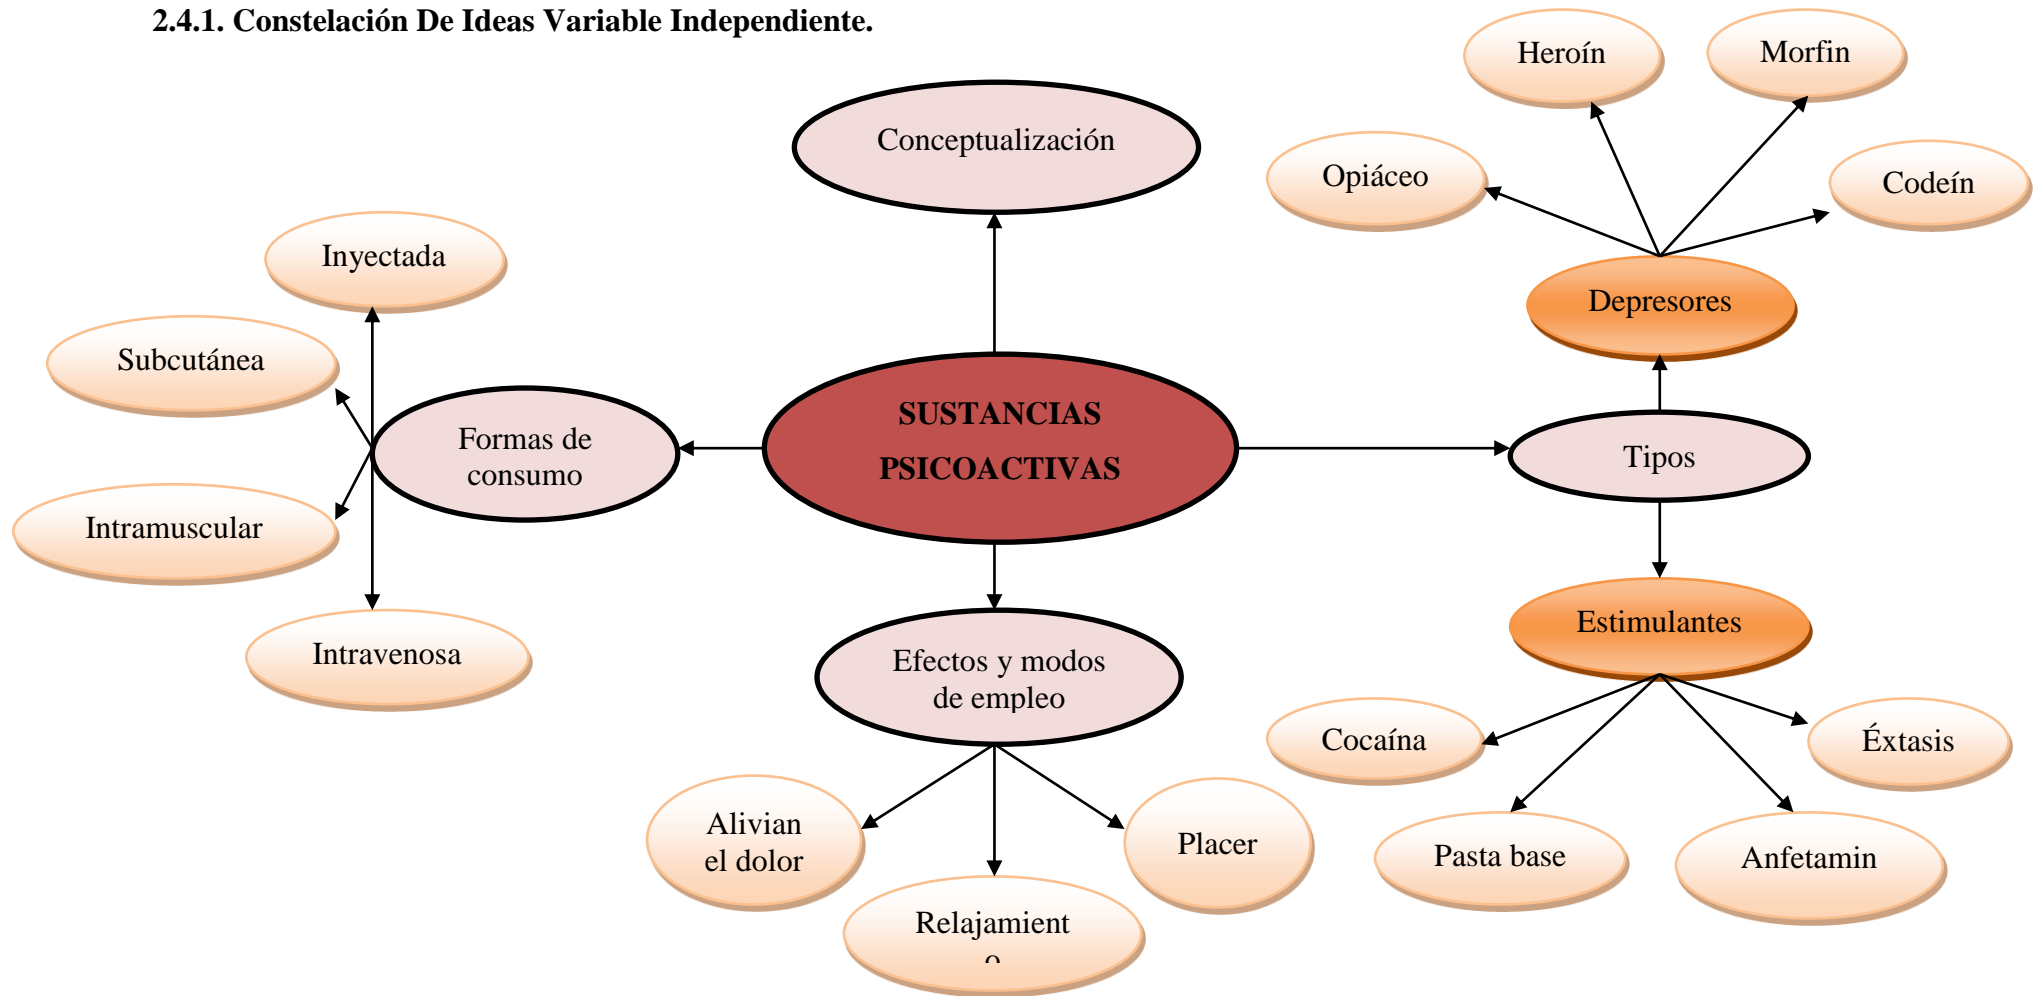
2.4.1. Constelación De Ideas Variable Independiente.

Conceptualización

Heroín

Morfin

Opiáceo

Codeín

Depresores

Inyectada

Subcutánea

Formas de consumo

SUSTANCIAS PSICOACTIVAS

Tipos

Intramuscular

Intravenosa

Efectos y modos de empleo

Estimulantes

Cocaína

Éxtasis

Alivian el dolor

Placer

Relajamient
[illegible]

Pasta base

Anfetamin